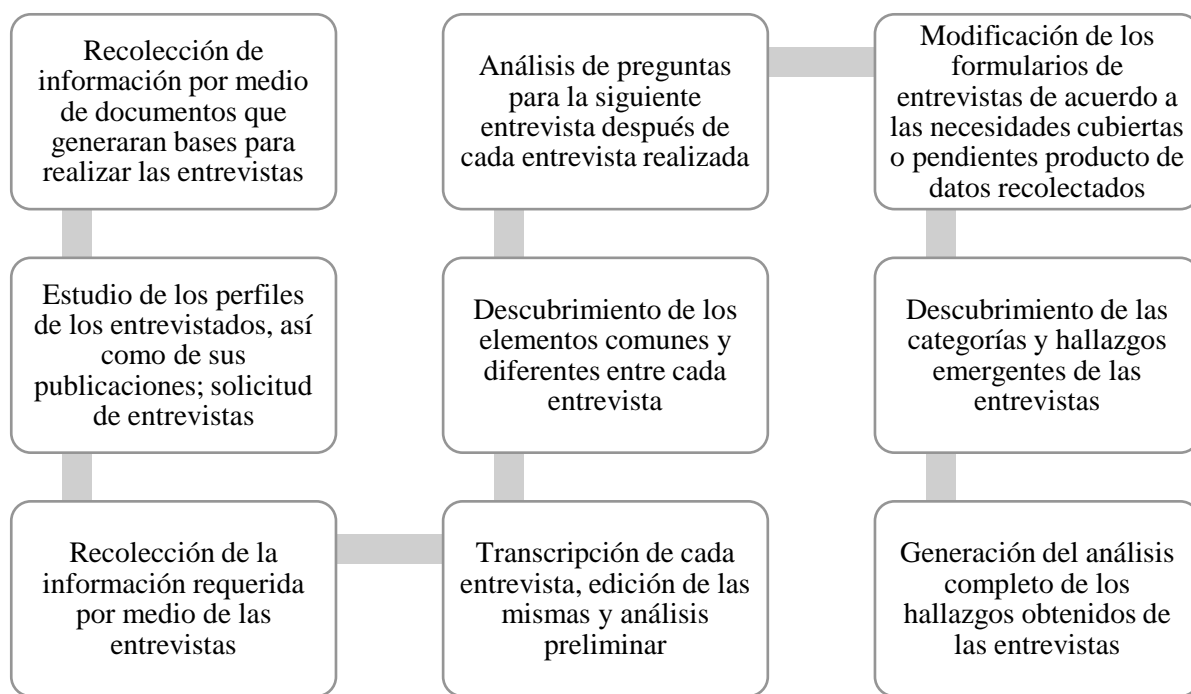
Recolección de información por medio de documentos que generaran bases para realizar las entrevistas

Estudio de los perfiles de los entrevistados, así como de sus publicaciones; solicitud de entrevistas

Recolección de la información requerida por medio de las entrevistas

Transcripción de cada entrevista, edición de las mismas y análisis preliminar

Descubrimiento de los elementos comunes y diferentes entre cada entrevista

Análisis de preguntas para la siguiente entrevista después de cada entrevista realizada

Modificación de los formularios de entrevistas de acuerdo a las necesidades cubiertas o pendientes producto de datos recolectados

Descubrimiento de las categorías y hallazgos emergentes de las entrevistas

Generación del análisis completo de los hallazgos obtenidos de las entrevistas